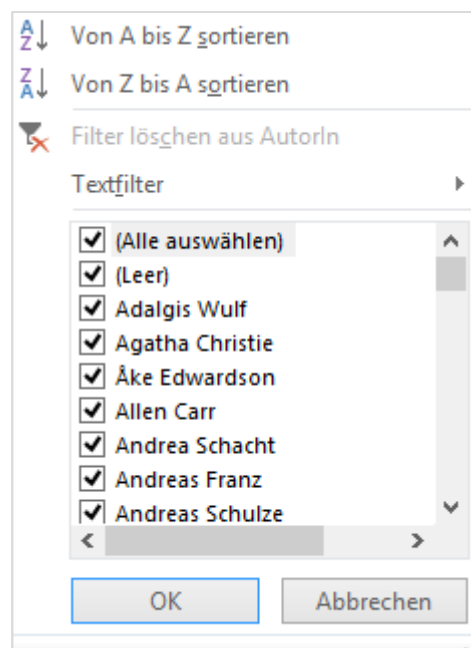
A Z Von A bis Z sortieren
Z A Von Z bis A sortieren
Filter löschen aus AutorIn
Textfilter

(Alle auswählen)
(Leer)
Adalgis Wulf
Agatha Christie
Åke Edwardson
Allen Carr
Andrea Schacht
Andreas Franz
Andreas Schulze

OK
Abbrechen